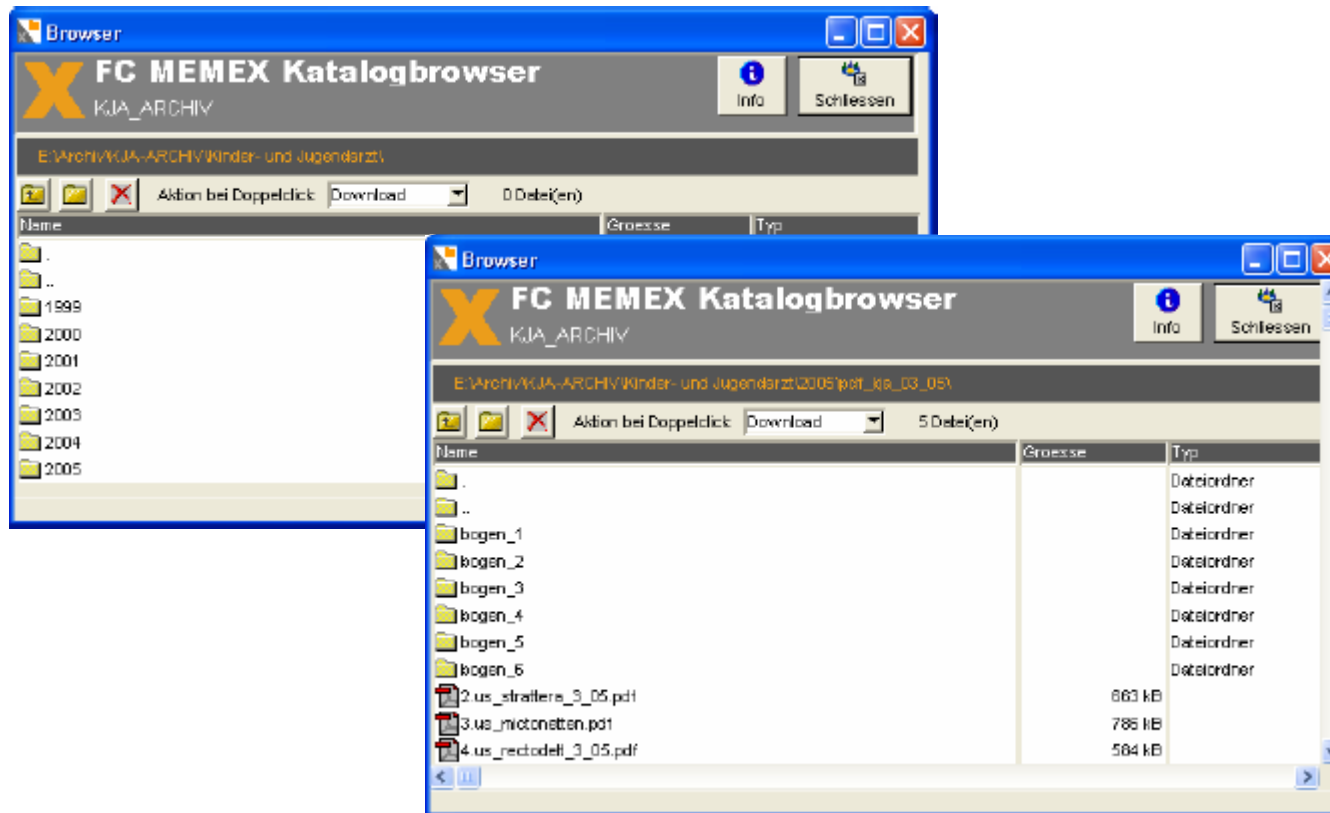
Browser

FC MEMEX Katalogbrowser
KJA_ARCHIV

Info
Schliessen

E:\Archiv\KJA-ARCHIV\Kinder- und Jugendarzt\

Aktion bei Doppelclick Download
0 Datei(en)

| Name | Groesse | Typ |
|---|---|---|
| . | | |
| .. | | |
| 1999 | | |
| 2000 | | |
| 2001 | | |
| 2002 | | |
| 2003 | | |
| 2004 | | |
| 2005 | | |

Browser

FC MEMEX Katalogbrowser
KJA_ARCHIV

Info
Schliessen

E:\Archiv\KJA-ARCHIV\Kinder- und Jugendarzt\2005\pdf_kja_03_05\

Aktion bei Doppelclick Download
5 Datei(en)

| Name | Groesse | Typ |
|---|---|---|
| . | | Dateiordner |
| .. | | Dateiordner |
| bogen_1 | | Dateiordner |
| bogen_2 | | Dateiordner |
| bogen_3 | | Dateiordner |
| bogen_4 | | Dateiordner |
| bogen_5 | | Dateiordner |
| bogen_6 | | Dateiordner |
| 2.us_strattera_3_05.pdf | 663 kB | |
| 3.us_mictonetten.pdf | 786 kB | |
| 4.us_rectodelt_3_05.pdf | 584 kB | |